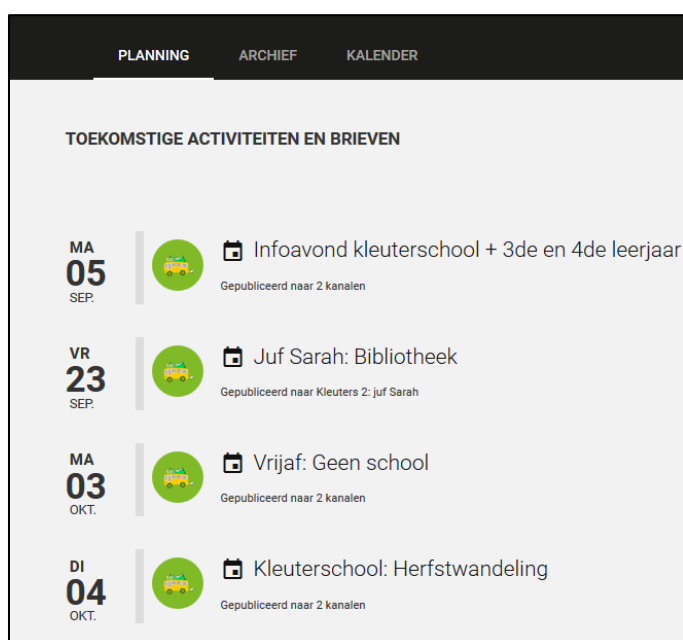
PLANNING ARCHIEF KALENDER

TOEKOMSTIGE ACTIVITEITEN EN BRIEVEN

MA
05
SEP.

Infoavond kleuterschool + 3de en 4de leerjaar

Gepubliceerd naar 2 kanalen

VR
23
SEP.

Juf Sarah: Bibliotheek

Gepubliceerd naar Kleuters 2: juf Sarah

MA
03
OKT.

Vrijaf: Geen school

Gepubliceerd naar 2 kanalen

DI
04
OKT.

Kleuterschool: Herfstwandeling

Gepubliceerd naar 2 kanalen